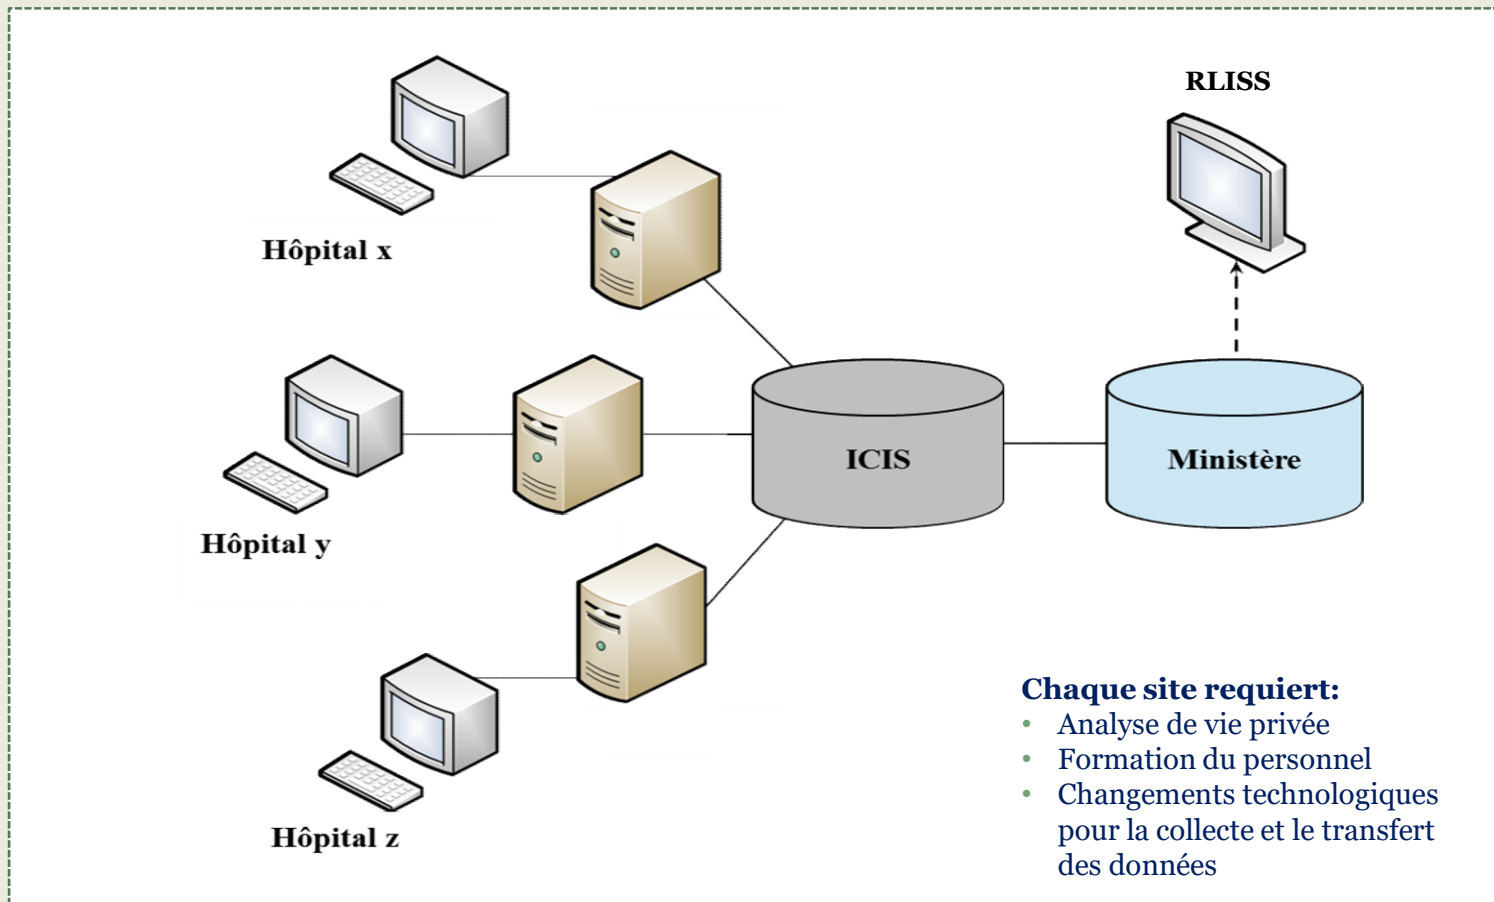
RLISS

Hôpital x

Hôpital y

ICIS

Ministère

Hôpital z

**Chaque site requiert:**
- Analyse de vie privée
- Formation du personnel
- Changements technologiques pour la collecte et le transfert des données